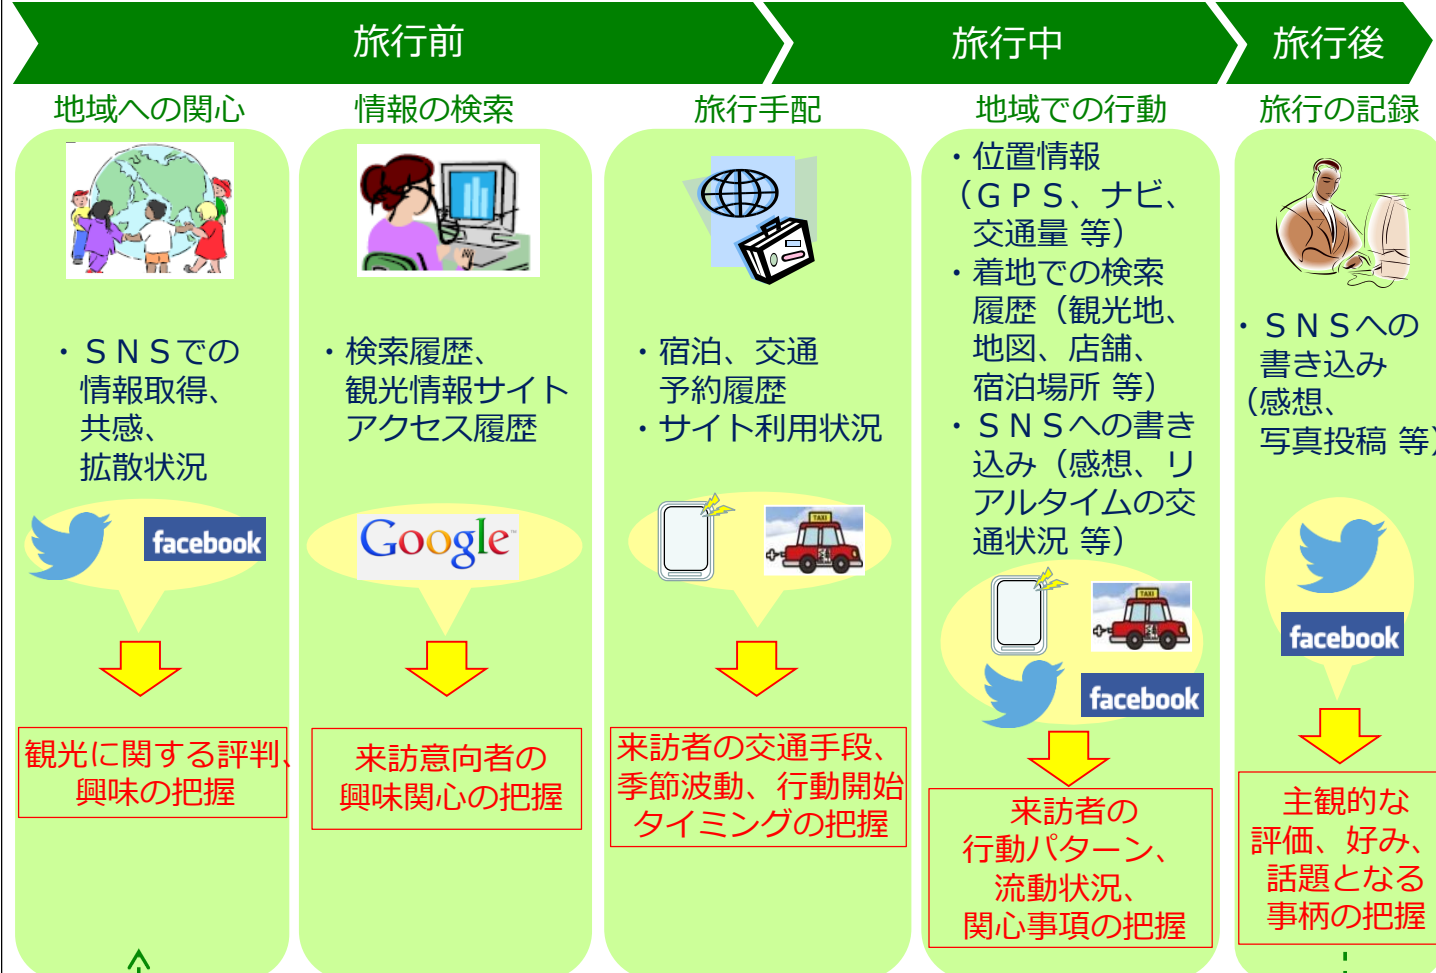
旅行前

旅行中

旅行後

地域への関心

・ＳＮＳでの情報取得、共感、拡散状況

facebook

観光に関する評判、興味の把握

情報の検索

・検索履歴、観光情報サイトアクセス履歴

Google

来訪意向者の興味関心の把握

旅行手配

・宿泊、交通予約履歴
・サイト利用状況

TAXI

来訪者の交通手段、季節波動、行動開始タイミングの把握

地域での行動

・位置情報（ＧＰＳ、ナビ、交通量 等）
・着地での検索履歴（観光地、地図、店舗、宿泊場所 等）
・ＳＮＳへの書き込み（感想、リアルタイムの交通状況 等）

TAXI

facebook

来訪者の行動パターン、流動状況、関心事項の把握

旅行の記録

・ＳＮＳへの書き込み（感想、写真投稿 等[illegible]

facebook

主観的な評価、好み、話題となる事柄の把握